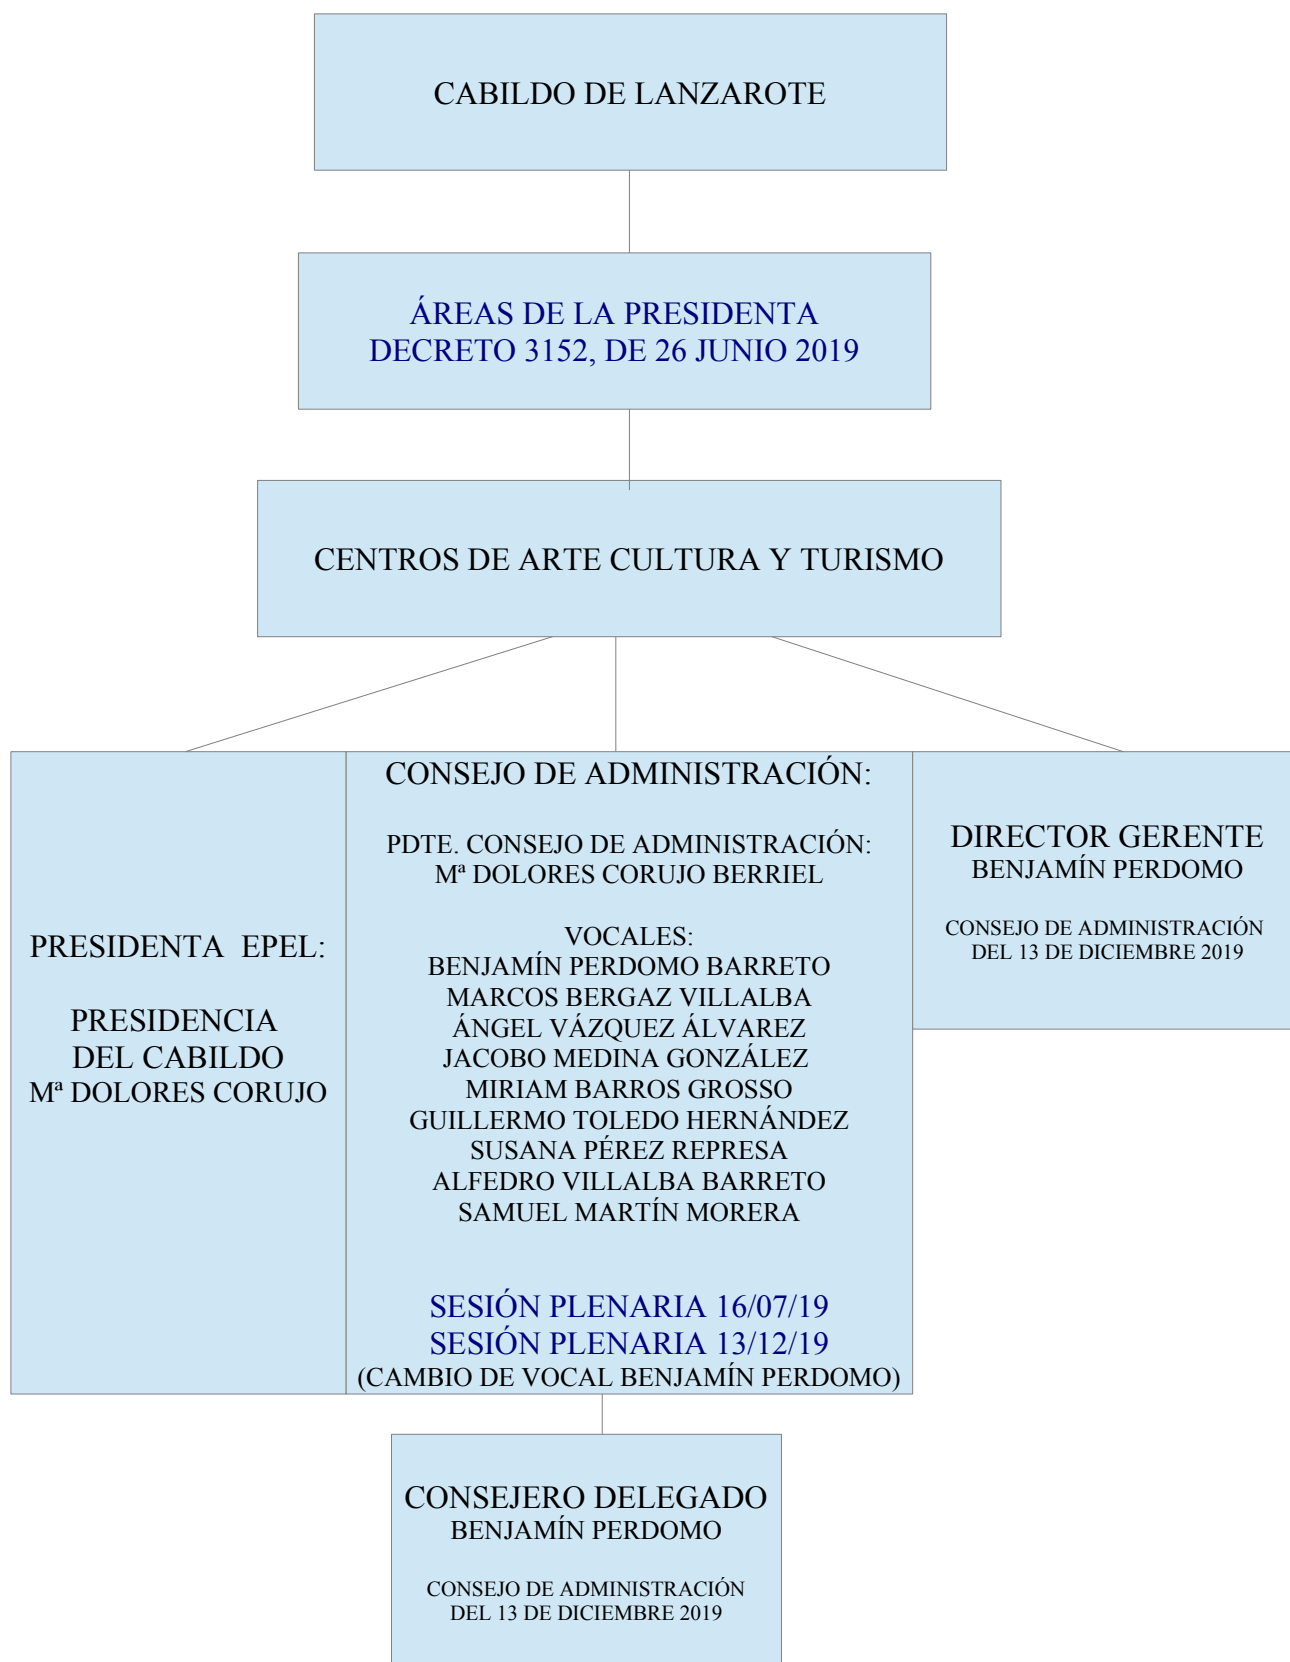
CABILDO DE LANZAROTE

ÁREAS DE LA PRESIDENTA
DECRETO 3152, DE 26 JUNIO 2019

CENTROS DE ARTE CULTURA Y TURISMO

PRESIDENTA EPEL:

PRESIDENCIA
DEL CABILDO
Mª DOLORES CORUJO

CONSEJO DE ADMINISTRACIÓN:

PDTE. CONSEJO DE ADMINISTRACIÓN:
Mª DOLORES CORUJO BERRIEL

VOCALES:
BENJAMÍN PERDOMO BARRETO
MARCOS BERGAZ VILLALBA
ÁNGEL VÁZQUEZ ÁLVAREZ
JACOBO MEDINA GONZÁLEZ
MIRIAM BARROS GROSSO
GUILLERMO TOLEDO HERNÁNDEZ
SUSANA PÉREZ REPRESA
ALFEDRO VILLALBA BARRETO
SAMUEL MARTÍN MORERA

SESIÓN PLENARIA 16/07/19
SESIÓN PLENARIA 13/12/19
(CAMBIO DE VOCAL BENJAMÍN PERDOMO)

DIRECTOR GERENTE
BENJAMÍN PERDOMO

CONSEJO DE ADMINISTRACIÓN
DEL 13 DE DICIEMBRE 2019

CONSEJERO DELEGADO
BENJAMÍN PERDOMO

CONSEJO DE ADMINISTRACIÓN
DEL 13 DE DICIEMBRE 2019